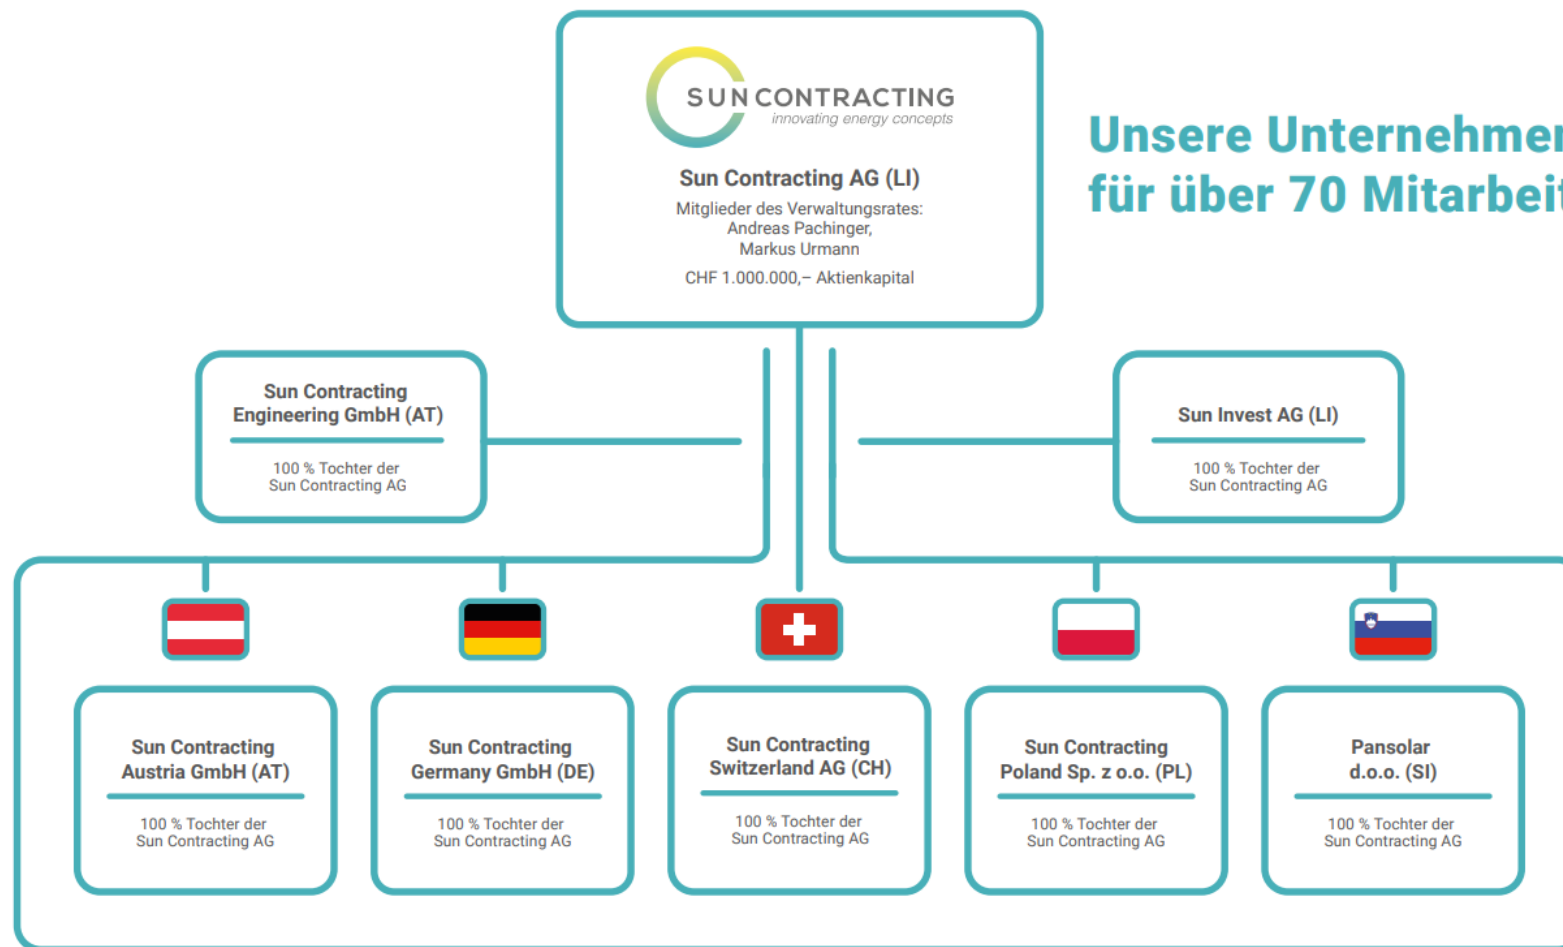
SUN CONTRACTING
innovating energy concepts

Sun Contracting AG (LI)

Mitglieder des Verwaltungsrates:
Andreas Pachinger,
Markus Urmann

CHF 1.000.000,– Aktienkapital

Unsere Unternehmen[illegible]
für über 70 Mitarbeit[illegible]

Sun Contracting Engineering GmbH (AT)

100 % Tochter der Sun Contracting AG

Sun Invest AG (LI)

100 % Tochter der Sun Contracting AG

Sun Contracting Austria GmbH (AT)

100 % Tochter der Sun Contracting AG

Sun Contracting Germany GmbH (DE)

100 % Tochter der Sun Contracting AG

Sun Contracting Switzerland AG (CH)

100 % Tochter der Sun Contracting AG

Sun Contracting Poland Sp. z o.o. (PL)

100 % Tochter der Sun Contracting AG

Pansolar d.o.o. (SI)

100 % Tochter der Sun Contracting AG